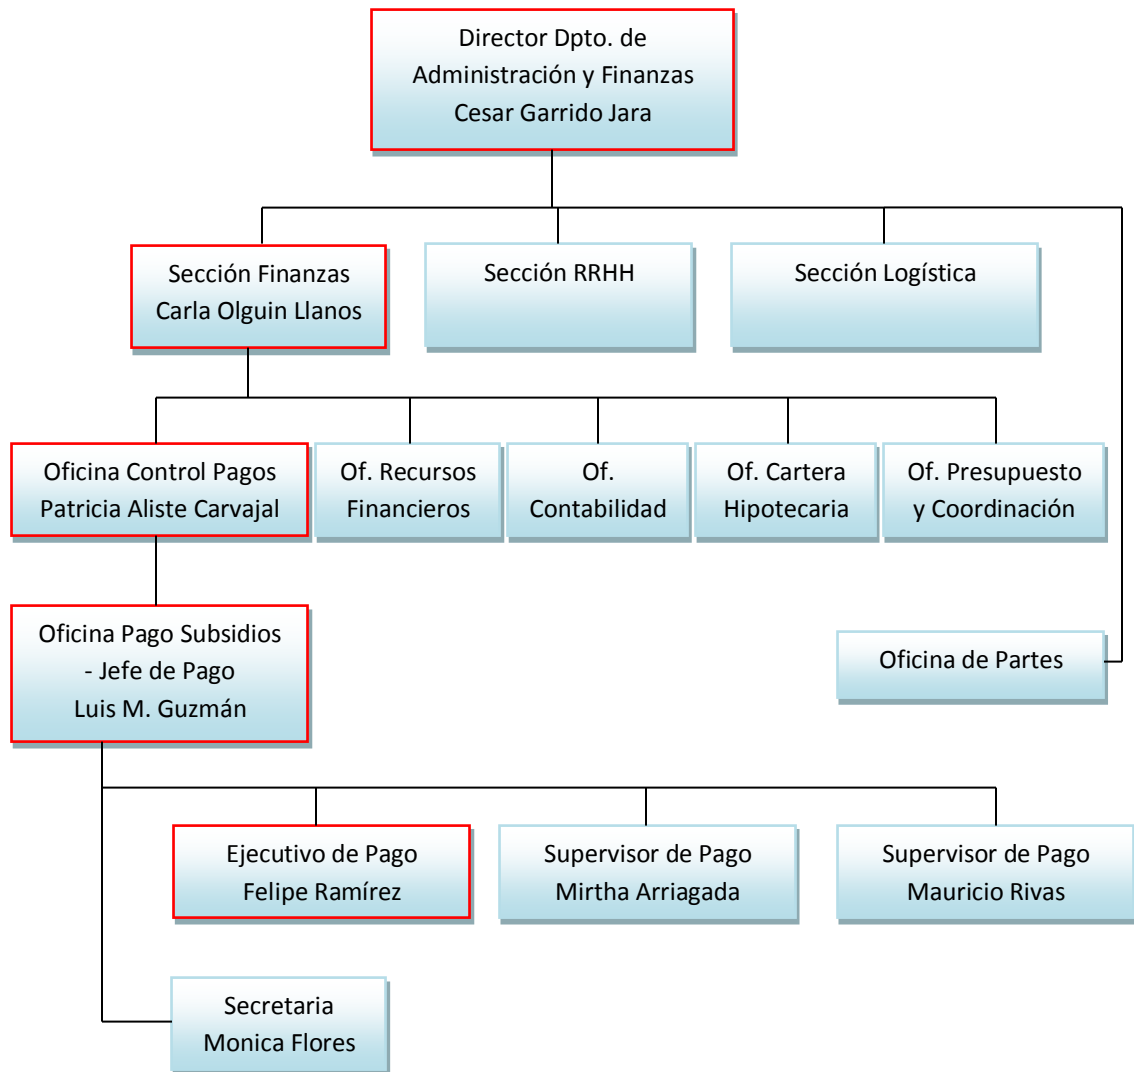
Director Dpto. de Administración y Finanzas Cesar Garrido Jara

Sección Finanzas Carla Olguin Llanos

Sección RRHH

Sección Logística

Oficina Control Pagos Patricia Aliste Carvajal

Of. Recursos Financieros

Of. Contabilidad

Of. Cartera Hipotecaria

Of. Presupuesto y Coordinación

Oficina Pago Subsidios - Jefe de Pago Luis M. Guzmán

Oficina de Partes

Ejecutivo de Pago Felipe Ramírez

Supervisor de Pago Mirtha Arriagada

Supervisor de Pago Mauricio Rivas

Secretaria Monica Flores